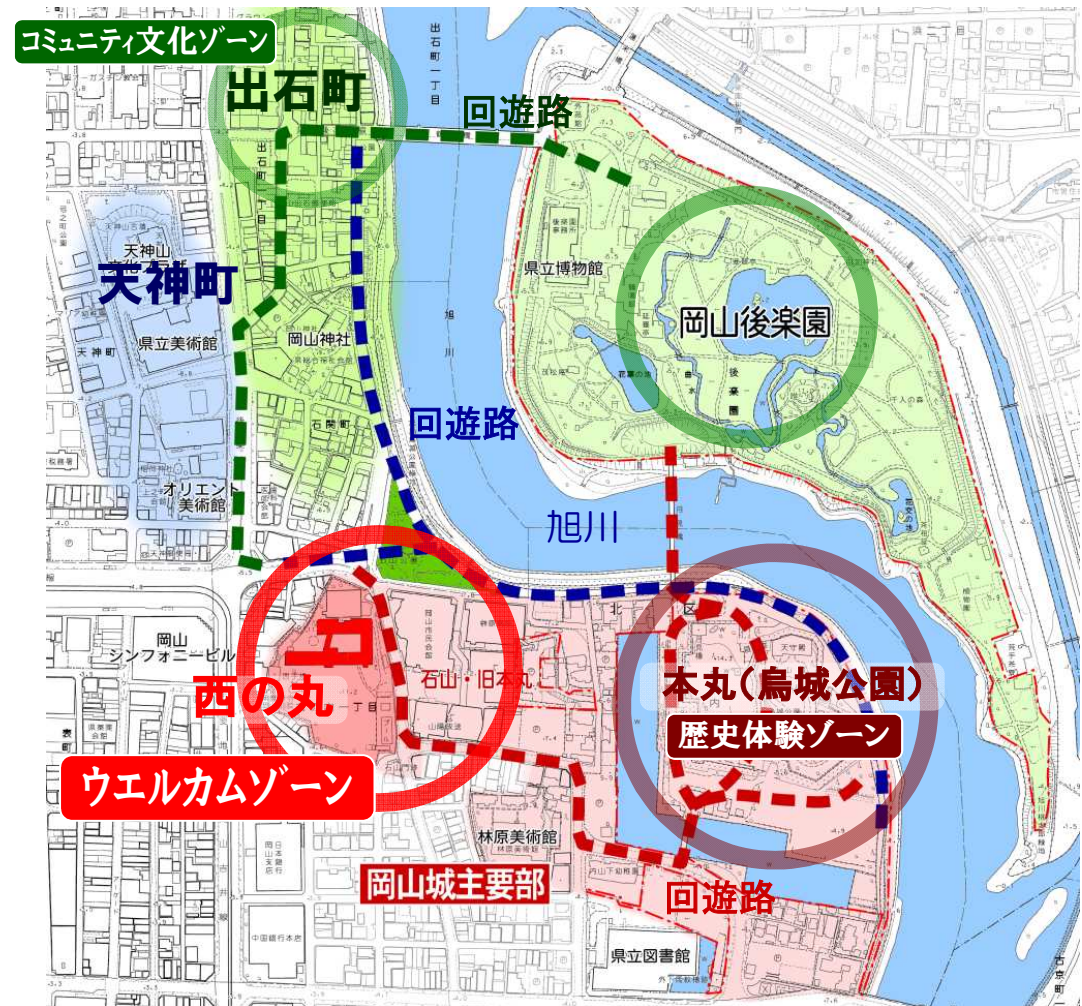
コミュニティ文化ゾーン

出石町

回遊路

天神町

県立博物館

岡山後楽園

天神山

県立美術館

岡山神社

回遊路

旭川

オリエント美術館

岡山シンフォニービル

西の丸

石山・旧本丸

本丸（烏城公園）

歴史体験ゾーン

ウエルカムゾーン

林原美術館

岡山城主要部

回遊路

県立図書館